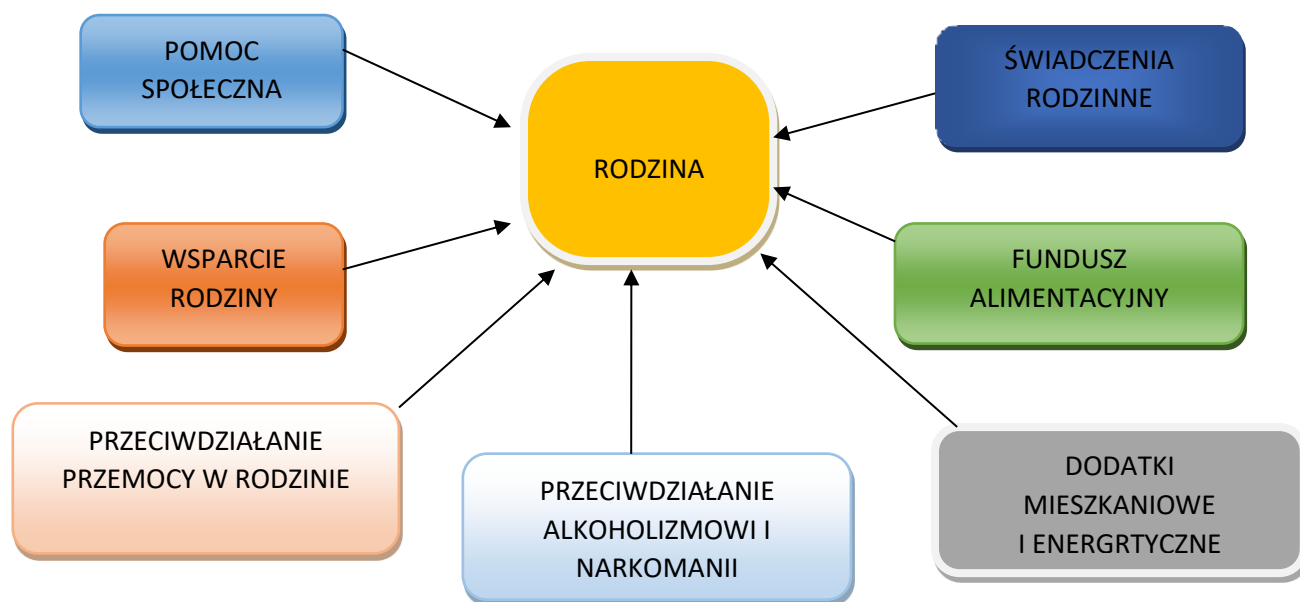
POMOC SPOŁECZNA

ŚWIADCZENIA RODZINNE

RODZINA

WSPARCIE RODZINY

FUNDUSZ ALIMENTACYJNY

PRZECIWDZIAŁANIE PRZEMOCY W RODZINIE

PRZECIWDZIAŁANIE ALKOHOLIZMOWI I NARKOMANII

DODATKI MIESZKANIOWE I ENERGRTYCZNE